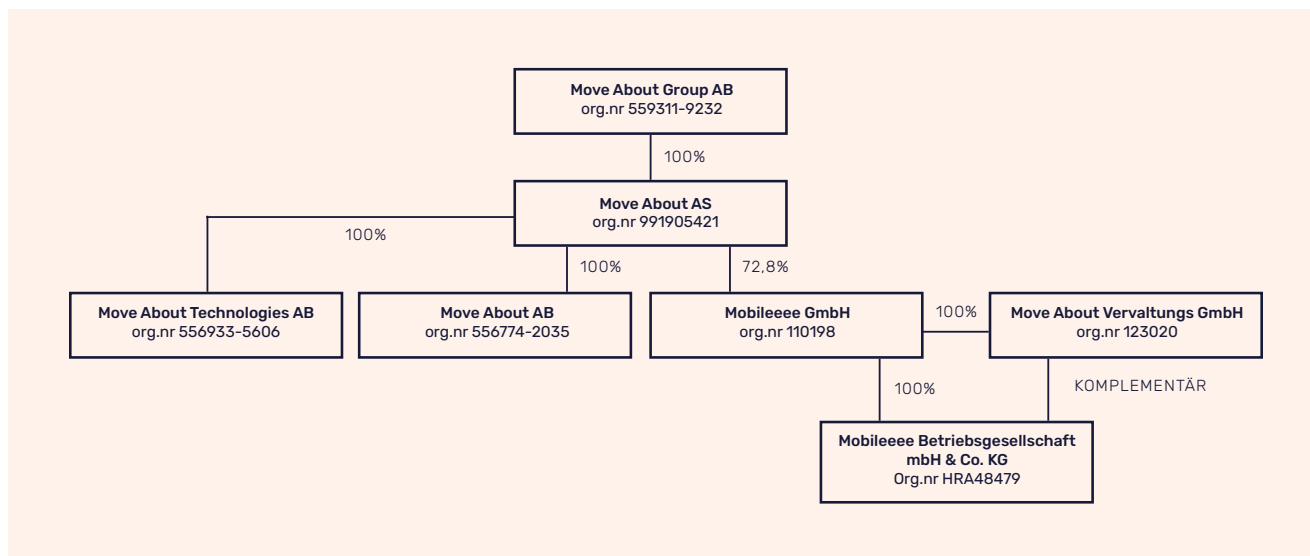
Move About Group AB
org.nr 559311-9232

100%

Move About AS
org.nr 991905421

100%

100%

72,8%

Move About Technologies AB
org.nr 556933-5606

Move About AB
org.nr 556774-2035

Mobileeee GmbH
org.nr 110198

100%

Move About Vervaltungs GmbH
org.nr 123020

100%

KOMPLEMENTÄR

Mobileeee Betriebsgesellschaft mbH & Co. KG
Org.nr HRA48479